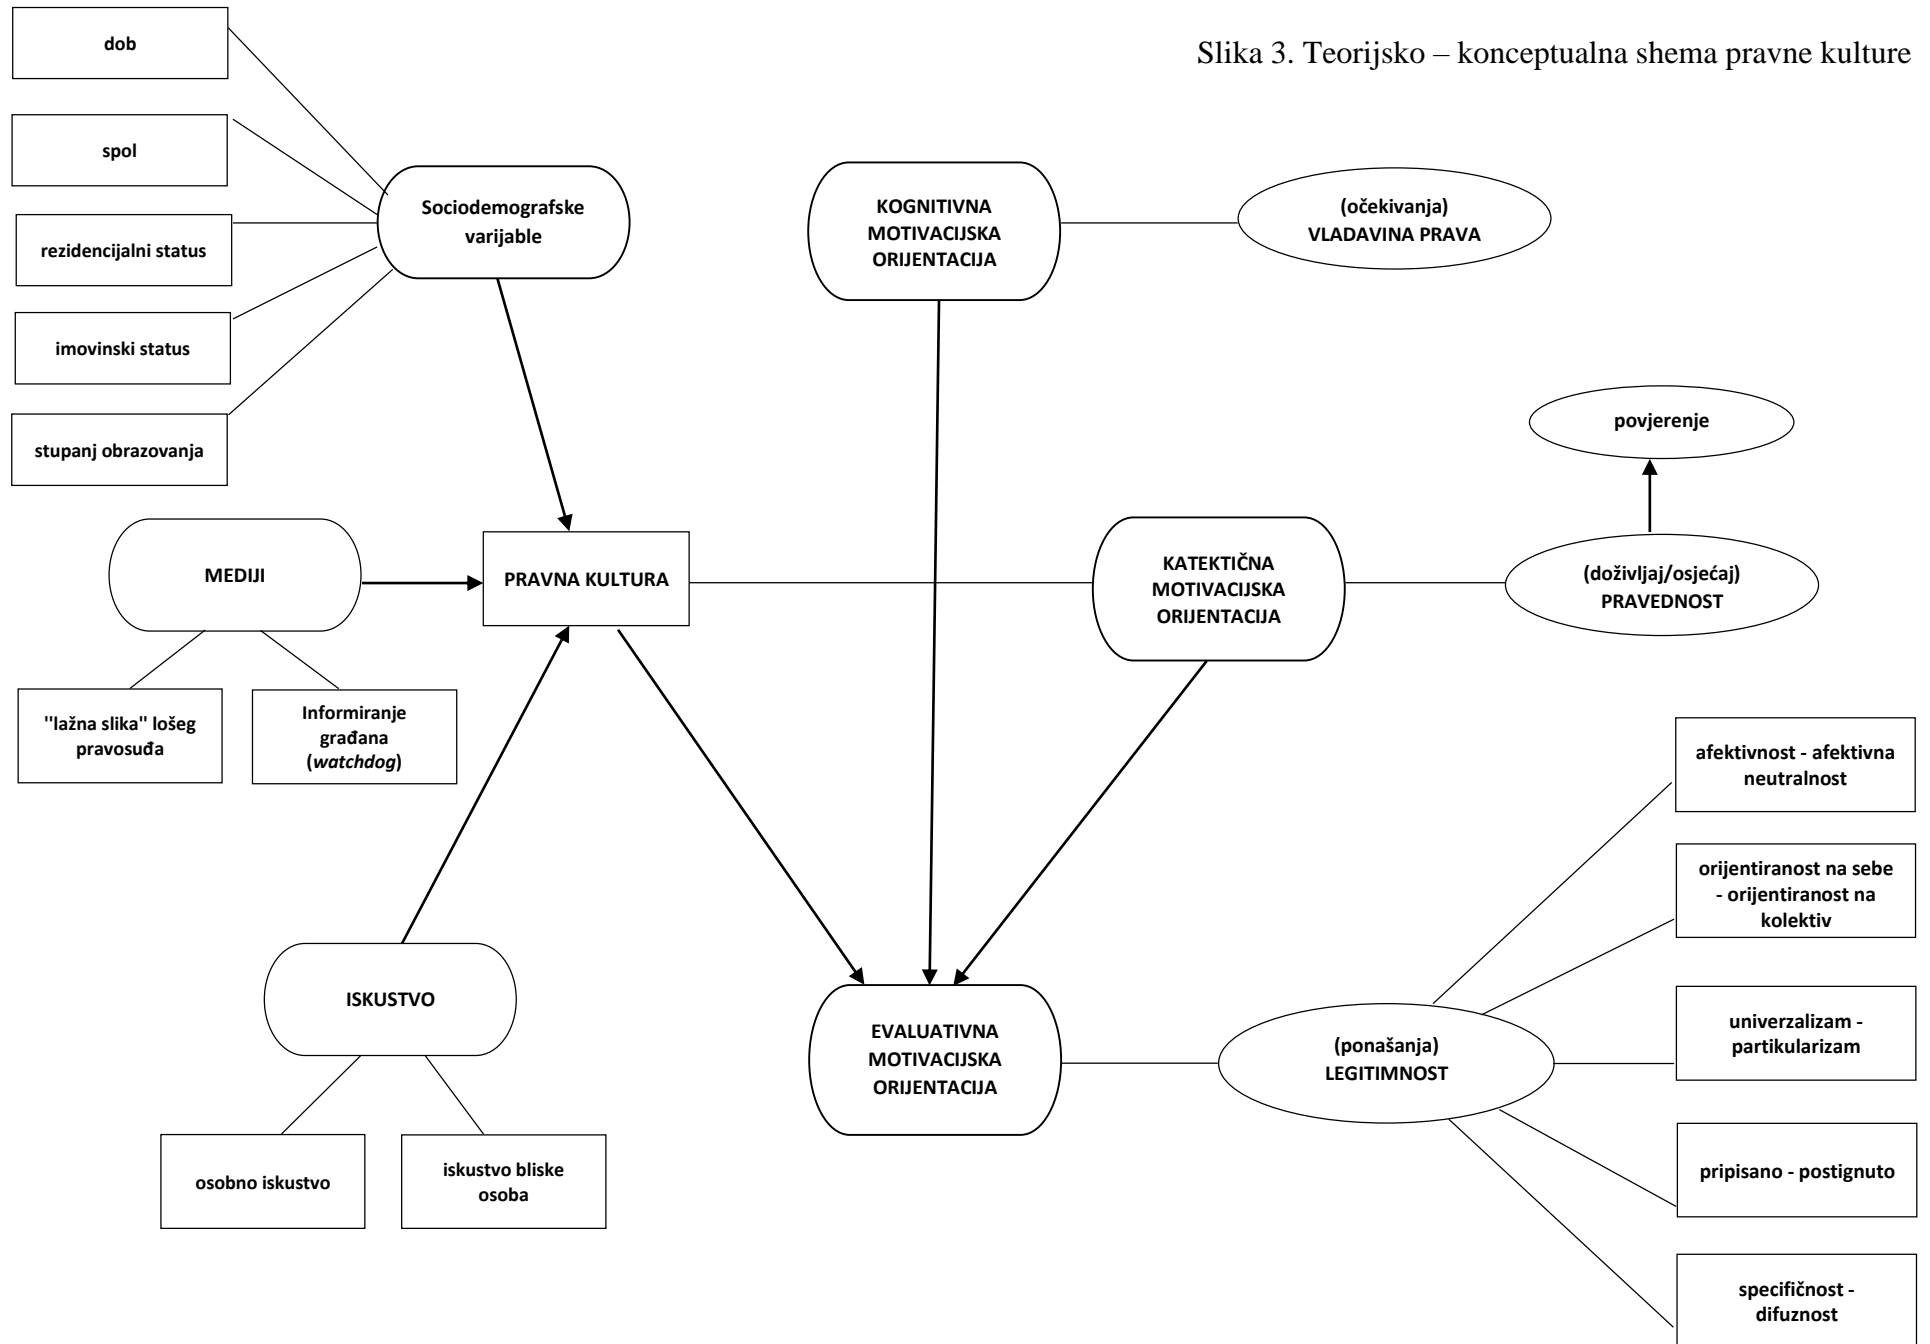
Slika 3. Teorijsko – konceptualna shema pravne kulture

dob

spol

rezidencijalni status

imovinski status

stupanj obrazovanja

Sociodemografske varijable

KOGNITIVNA MOTIVACIJSKA ORIJENTACIJA

(očekivanja) VLADAVINA PRAVA

povjerenje

MEDIJI

PRAVNA KULTURA

KATEKTIČNA MOTIVACIJSKA ORIJENTACIJA

(doživljaj/osjećaj) PRAVEDNOST

''lažna slika'' lošeg pravosuđa

Informiranje građana (*watchdog*)

afektivnost - afektivna neutralnost

orijentiranost na sebe - orijentiranost na kolektiv

ISKUSTVO

EVALUATIVNA MOTIVACIJSKA ORIJENTACIJA

(ponašanja) LEGITIMNOST

univerzalizam - partikularizam

osobno iskustvo

iskustvo bliske osoba

pripisano - postignuto

specifičnost - difuznost